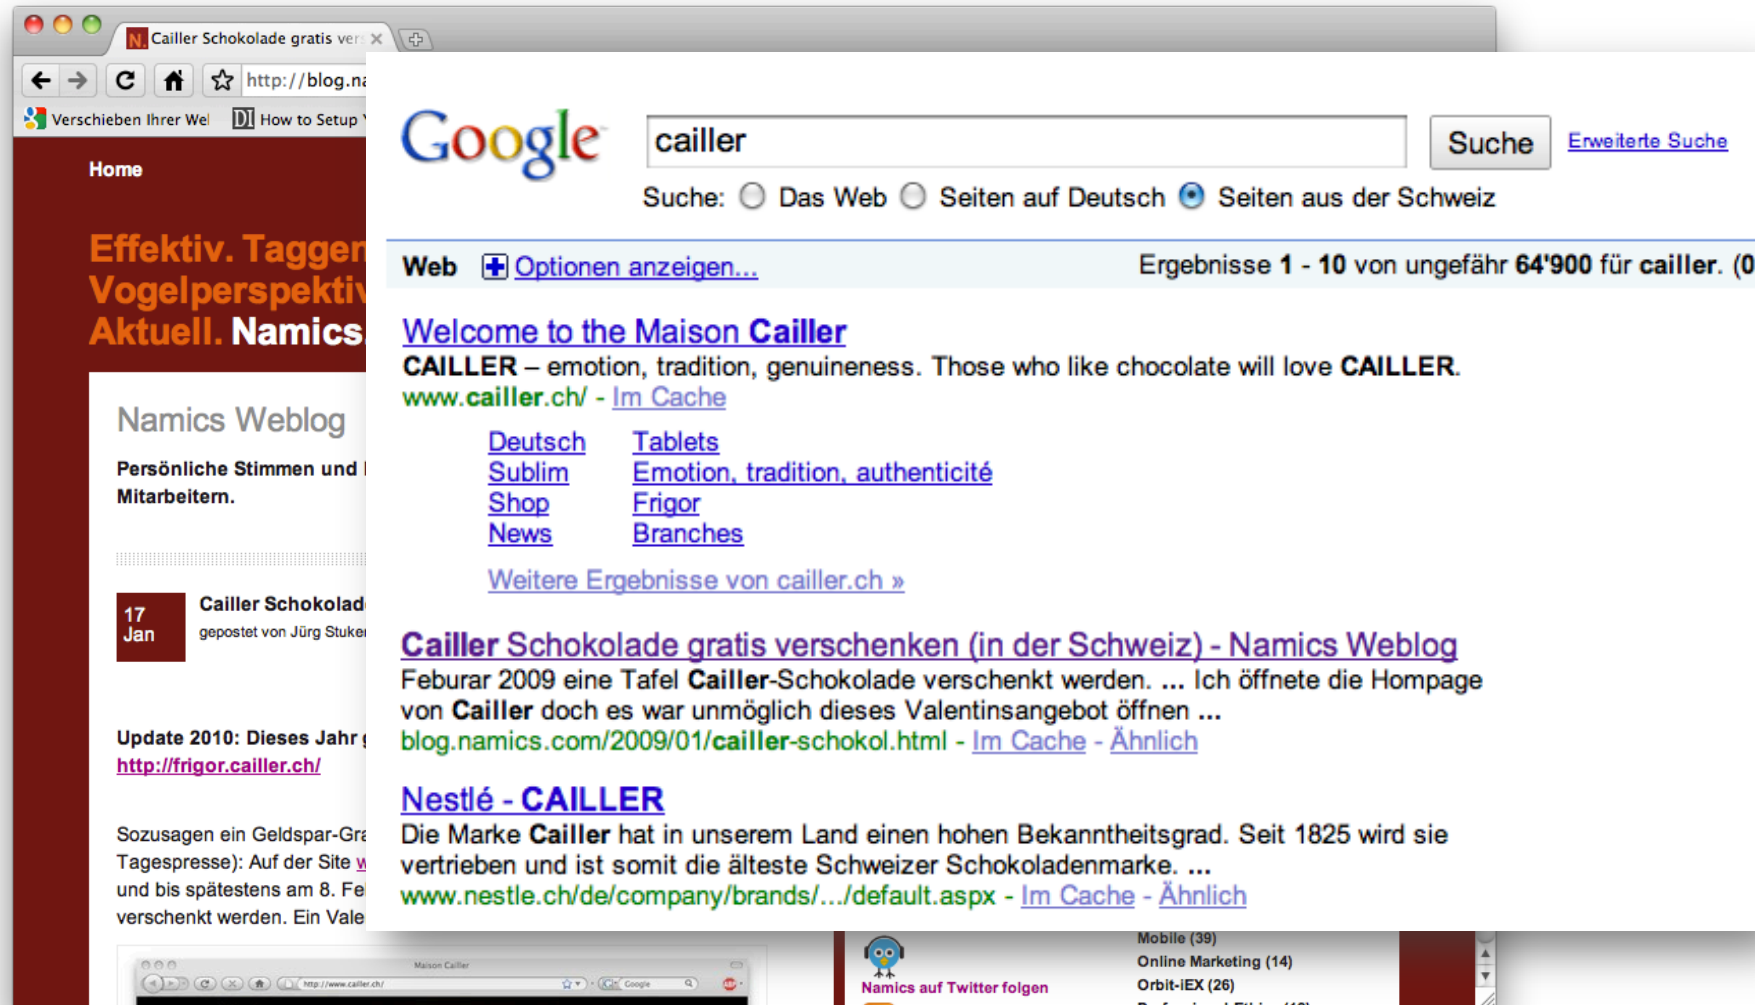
Cailler Schokolade gratis ver

http://blog.na

Verschieben Ihrer Wel

How to Setup

Home

Effektiv. Taggen

Vogelperspektiv

Aktuell. Namics.

Namics Weblog

Persönliche Stimmen und Mitarbeitern.

17 Jan

Cailler Schokolad

gepostet von Jürg Stuker

Update 2010: Dieses Jahr

http://frigor.cailler.ch/

Sozusagen ein Geldspar-Gra Tagespresse): Auf der Site w und bis spätestens am 8. Fe verschenkt werden. Ein Vale

Maison Cailler

http://www.cailler.ch/

Google

Namics auf Twitter folgen

Mobile (39)

Online Marketing (14)

Orbit-iEX (26)

Google

cailler

Suche

Erweiterte Suche

Suche: Das Web Seiten auf Deutsch Seiten aus der Schweiz

Web Optionen anzeigen...

Ergebnisse 1 - 10 von ungefähr 64'900 für cailler. (0

Welcome to the Maison Cailler

CAILLER – emotion, tradition, genuineness. Those who like chocolate will love CAILLER.

www.cailler.ch/ - Im Cache

Deutsch
Sublim
Shop
News

Tablets
Emotion, tradition, authenticité
Frigor
Branches

Weitere Ergebnisse von cailler.ch »

Cailler Schokolade gratis verschenken (in der Schweiz) - Namics Weblog

Feburar 2009 eine Tafel Cailler-Schokolade verschenkt werden. ... Ich öffnete die Hompage von Cailler doch es war unmöglich dieses Valentinsangebot öffnen ...

blog.namics.com/2009/01/cailler-schokol.html - Im Cache - Ähnlich

Nestlé - CAILLER

Die Marke Cailler hat in unserem Land einen hohen Bekanntheitsgrad. Seit 1825 wird sie vertrieben und ist somit die älteste Schweizer Schokoladenmarke. ...

www.nestle.ch/de/company/brands/.../default.aspx - Im Cache - Ähnlich